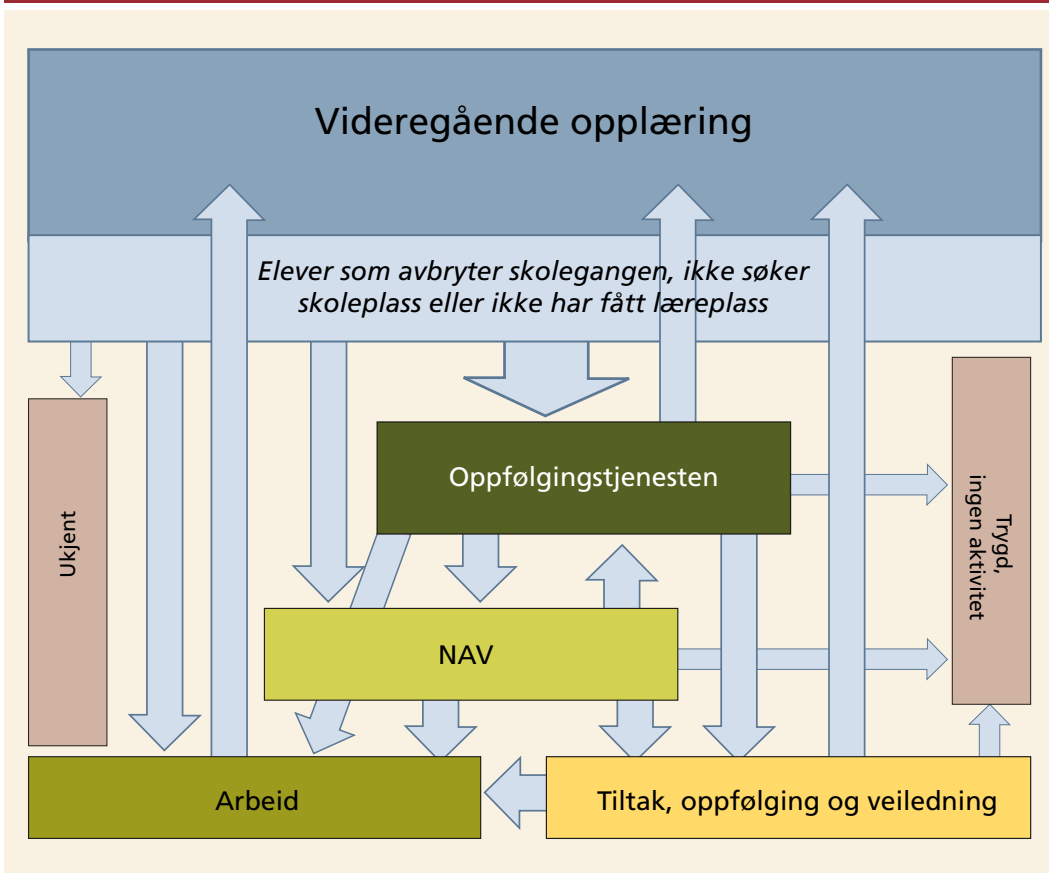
Videregående opplæring

Elever som avbryter skolegangen, ikke søker skoleplass eller ikke har fått læreplass

Ukjent

Oppfølgingstjenesten

Trygd, ingen aktivitet

NAV

Arbeid

Tiltak, oppfølging og veiledning